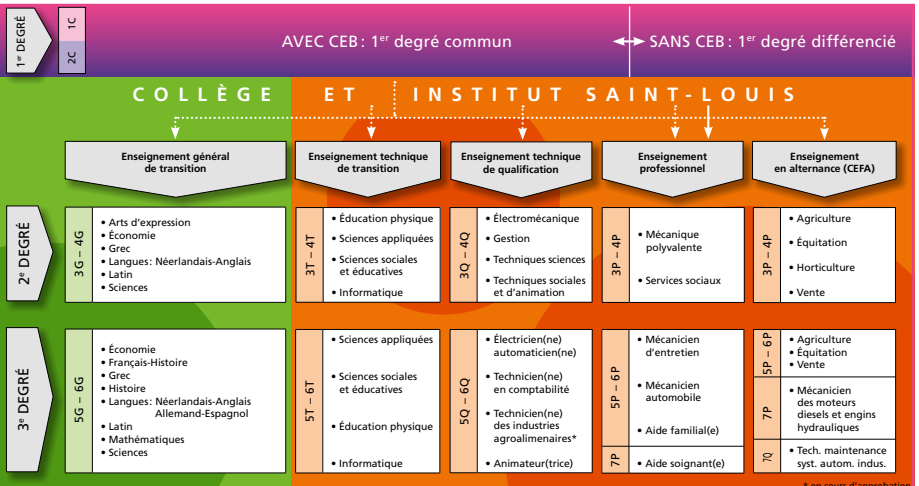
1er DEGRÉ
1C
2C
AVEC CEB : 1er degré commun
SANS CEB : 1er degré différencié

COLLÈGE ET INSTITUT SAINT-LOUIS

Enseignement général de transition
Enseignement technique de transition
Enseignement technique de qualification
Enseignement professionnel
Enseignement en alternance (CEFA)

2e DEGRÉ

3G – 4G
• Arts d'expression
• Économie
• Grec
• Langues: Néerlandais-Anglais
• Latin
• Sciences

3T – 4T
• Éducation physique
• Sciences appliquées
• Sciences sociales et éducatives
• Informatique

3Q – 4Q
• Électromécanique
• Gestion
• Techniques sciences
• Techniques sociales et d'animation

3P – 4P
• Mécanique polyvalente
• Services sociaux

3P – 4P
• Agriculture
• Équitation
• Horticulture
• Vente

3e DEGRÉ

5G – 6G
• Économie
• Français-Histoire
• Grec
• Histoire
• Langues: Néerlandais-Anglais Allemand-Espagnol
• Latin
• Mathématiques
• Sciences

5T – 6T
• Sciences appliquées
• Sciences sociales et éducatives
• Éducation physique
• Informatique

5Q – 6Q
• Électricien(ne) automaticien(ne)
• Technicien(ne) en comptabilité
• Technicien(ne) des industries agroalimenaires*
• Animateur(trice)

5P – 6P
• Mécanicien d'entretien
• Mécanicien automobile
• Aide familial(e)
7P
• Aide soignant(e)

5P – 6P
• Agriculture
• Équitation
• Vente
7P
• Mécanicien des moteurs diesels et engins hydrauliques
7Q
• Tech. maintenance syst. autom. indus.

* en cours d'approbation